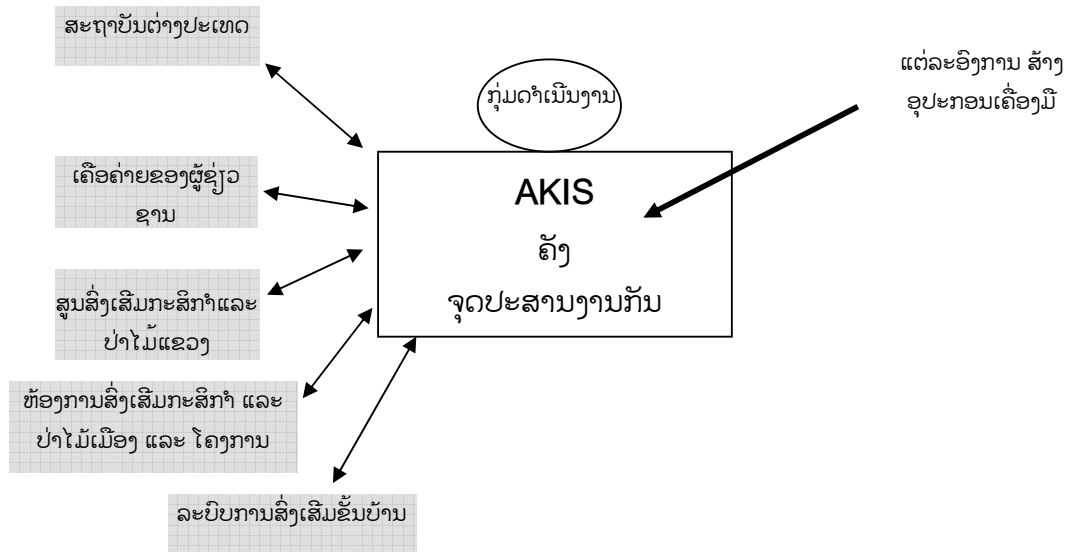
ສະຖາບັນຕ່າງປະເທດ

ເຄືອຄ່າຍຂອງຜູ້ຊ່ຽວຊານ

ສູນສົ່ງເສີມກະສິກຳແລະປ່າໄມ້ແຂວງ

ຫ້ອງການສົ່ງເສີມກະສິກຳ ແລະ ປ່າໄມ້ເມືອງ ແລະ ໂຄງການ

ລະບົບການສົ່ງເສີມຂັ້ນບ້ານ

ກຸ່ມດຳເນີນງານ

AKIS

ຄັງ

ຈຸດປະສານງານກັນ

ແຕ່ລະອົງການ ສ້າງ ອຸປະກອນເຄື່ອງມື